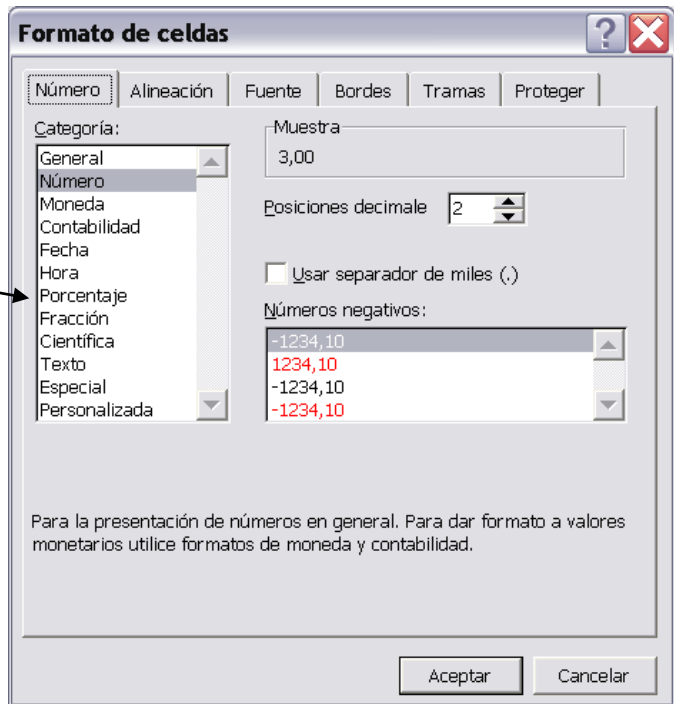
Formato de celdas

Número | Alineación | Fuente | Bordes | Tramas | Proteger

Categoría:
General
Número
Moneda
Contabilidad
Fecha
Hora
Porcentaje
Fracción
Científica
Texto
Especial
Personalizada

Muestra
3,00

Posiciones decimale 2

Usar separador de miles (.)

Números negativos:
-1234,10
1234,10
-1234,10
-1234,10

Para la presentación de números en general. Para dar formato a valores monetarios utilice formatos de moneda y contabilidad.

Aceptar
Cancelar